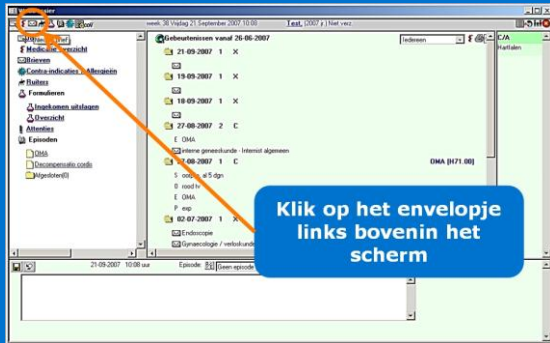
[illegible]ossier

week 38 Vrijdag 21 September 2007 10:08

Test. (2007 j.) Niet verz.

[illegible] Brief

Medicatie overzicht

Brieven

Contra-indicaties / Allergieën

Ruiters

Formulieren

Ingekomen uitslagen

Overzicht

Attenties

Episoden

OMA

Decompensatio cordis

Afgesloten(0)

Gebeurtenissen vanaf 26-06-2007

Iedereen

21-09-2007 1 X

19-09-2007 1 X

18-09-2007 1 X

27-08-2007 2 C

E OMA

interne geneeskunde - Internist algemeen

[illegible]-08-2007 1 C

OMA [H71.00]

S oorpijn al 5 dgn

O rood tv

E OMA

P exp

02-07-2007 1 X

Endoscopie

Gynaecologie / verloskunde

C/A

Hartfalen

21-09-2007 10:08 uur

Episode:

Geen episode

Klik op het envelopje links bovenin het scherm